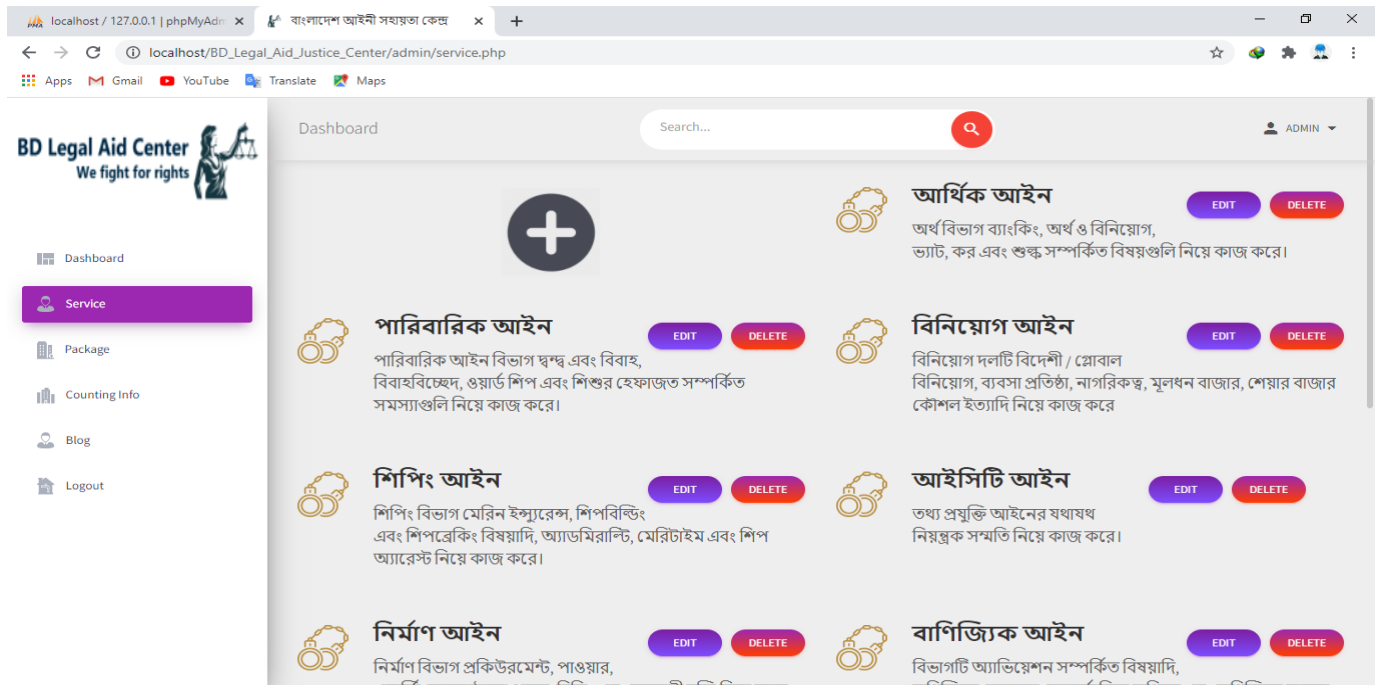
localhost / 127.0.0.1 | phpMyAdm ×
বাংলাদেশ আইনী সহায়তা কেন্দ্র ×
+
localhost/BD_Legal_Aid_Justice_Center/admin/service.php
Apps Gmail YouTube Translate Maps

BD Legal Aid Center
We fight for rights

Dashboard
Service
Package
Counting Info
Blog
Logout

Dashboard
Search...
ADMIN

আর্থিক আইন
EDIT DELETE
অর্থ বিভাগ ব্যাংকিং, অর্থ ও বিনিয়োগ, ভ্যাট, কর এবং শুল্ক সম্পর্কিত বিষয়গুলি নিয়ে কাজ করে।

পারিবারিক আইন
EDIT DELETE
পারিবারিক আইন বিভাগ দ্বন্দ্ব এবং বিবাহ, বিবাহবিচ্ছেদ, ওয়ার্ড শিপ এবং শিশুর হেফাজত সম্পর্কিত সমস্যাগুলি নিয়ে কাজ করে।

বিনিয়োগ আইন
EDIT DELETE
বিনিয়োগ দলটি বিদেশী / গ্লোবাল বিনিয়োগ, ব্যবসা প্রতিষ্ঠা, নাগরিকত্ব, মূলধন বাজার, শেয়ার বাজার কৌশল ইত্যাদি নিয়ে কাজ করে

শিপিং আইন
EDIT DELETE
শিপিং বিভাগ মেরিন ইন্স্যুরেন্স, শিপবিল্ডিং এবং শিপব্রেকিং বিষয়াদি, অ্যাডমিরাল্টি, মেরিটাইম এবং শিপ অ্যারেস্ট নিয়ে কাজ করে।

আইসিটি আইন
EDIT DELETE
তথ্য প্রযুক্তি আইনের যথাযথ নিয়ন্ত্রক সম্মতি নিয়ে কাজ করে।

নির্মাণ আইন
EDIT DELETE
নির্মাণ বিভাগ প্রকিউরমেন্ট, পাওয়ার, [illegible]

বাণিজ্যিক আইন
EDIT DELETE
বিভাগটি অ্যাভিয়েশন সম্পর্কিত বিষয়াদি, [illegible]